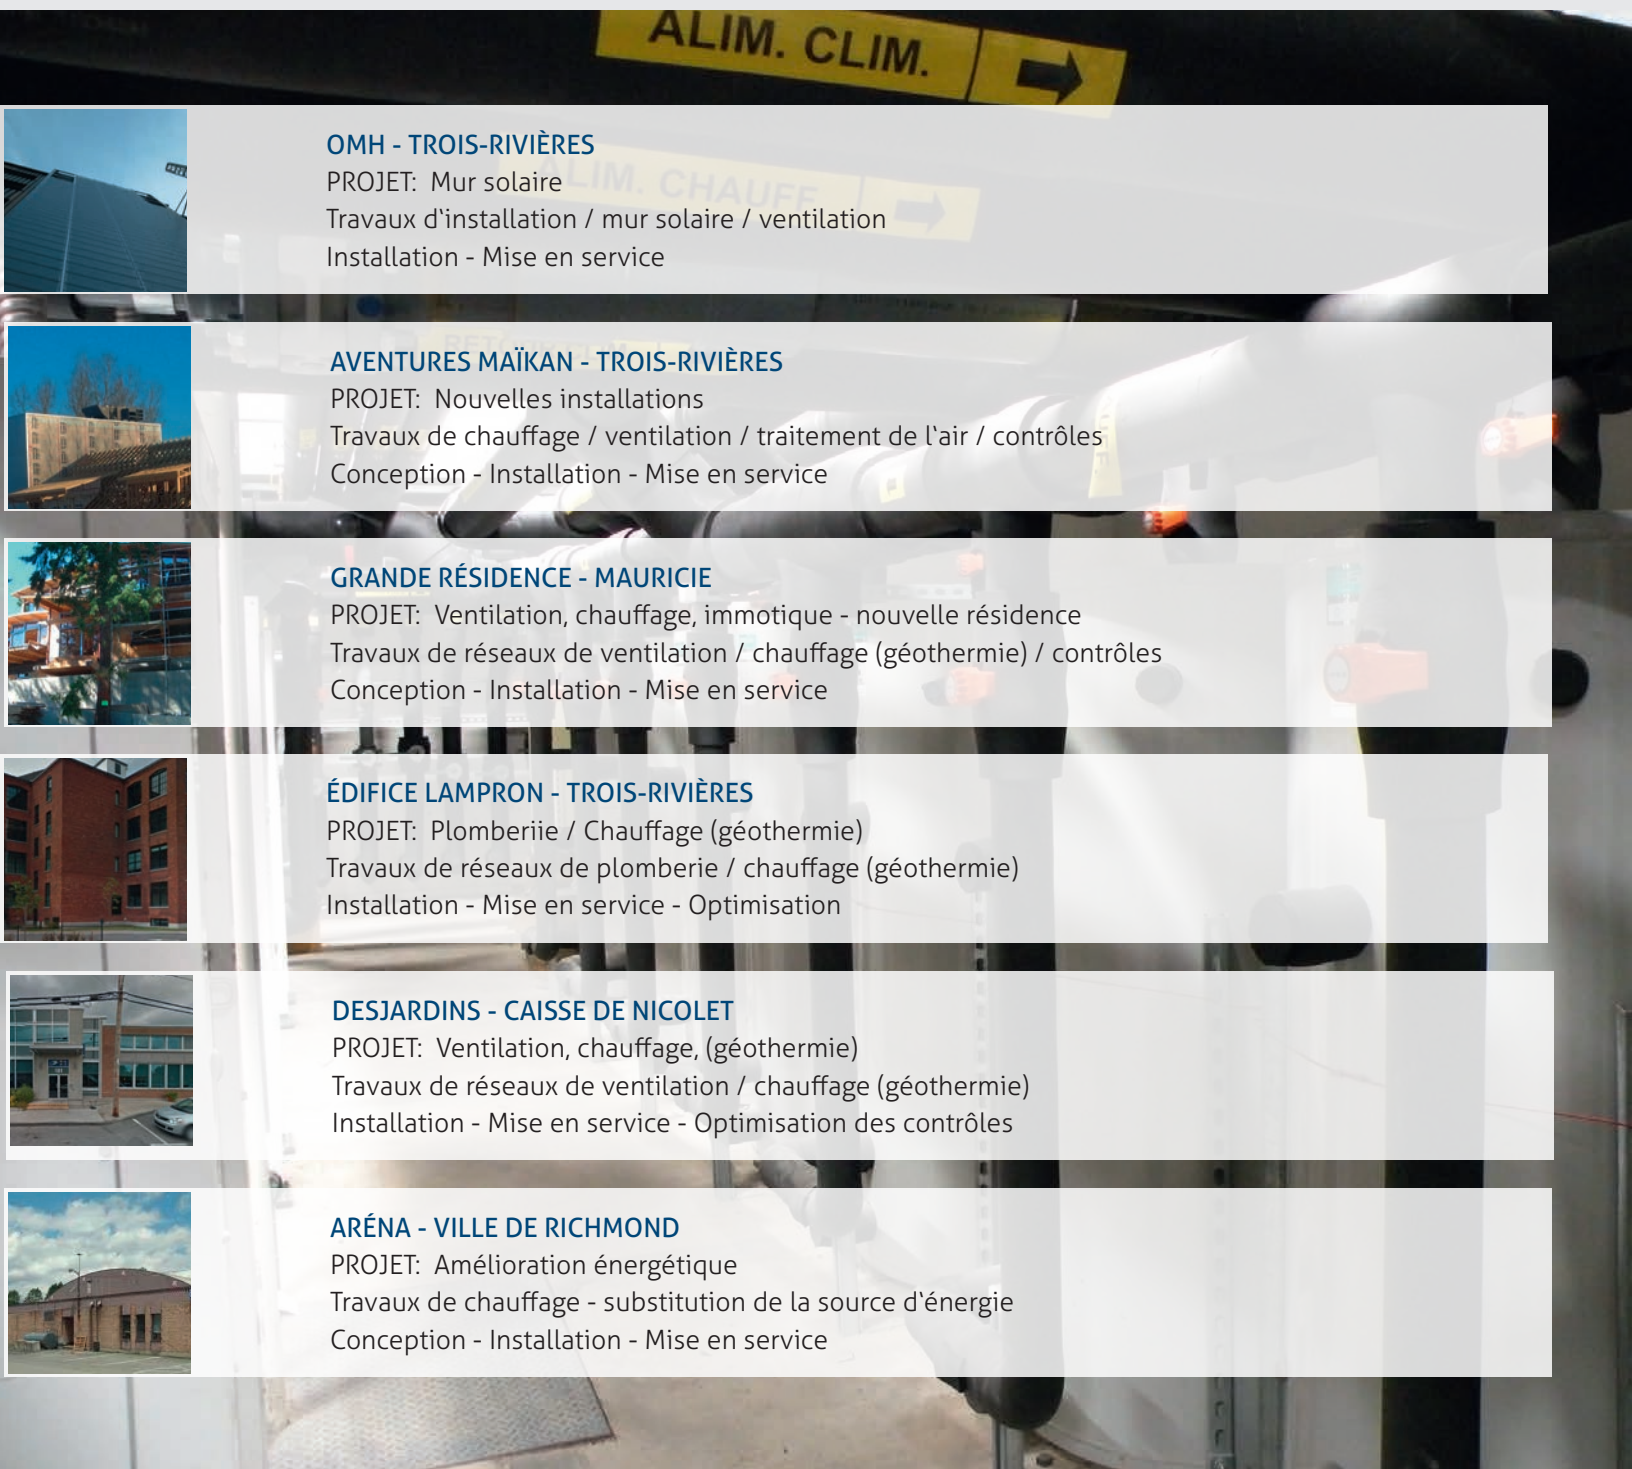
ALIM. CLIM.

OMH - TROIS-RIVIÈRES
PROJET: Mur solaire
Travaux d'installation / mur solaire / ventilation
Installation - Mise en service

AVENTURES MAÏKAN - TROIS-RIVIÈRES
PROJET: Nouvelles installations
Travaux de chauffage / ventilation / traitement de l'air / contrôles
Conception - Installation - Mise en service

GRANDE RÉSIDENCE - MAURICIE
PROJET: Ventilation, chauffage, immotique - nouvelle résidence
Travaux de réseaux de ventilation / chauffage (géothermie) / contrôles
Conception - Installation - Mise en service

ÉDIFICE LAMPRON - TROIS-RIVIÈRES
PROJET: Plomberiie / Chauffage (géothermie)
Travaux de réseaux de plomberie / chauffage (géothermie)
Installation - Mise en service - Optimisation

DESJARDINS - CAISSE DE NICOLET
PROJET: Ventilation, chauffage, (géothermie)
Travaux de réseaux de ventilation / chauffage (géothermie)
Installation - Mise en service - Optimisation des contrôles

ARÉNA - VILLE DE RICHMOND
PROJET: Amélioration énergétique
Travaux de chauffage - substitution de la source d'énergie
Conception - Installation - Mise en service